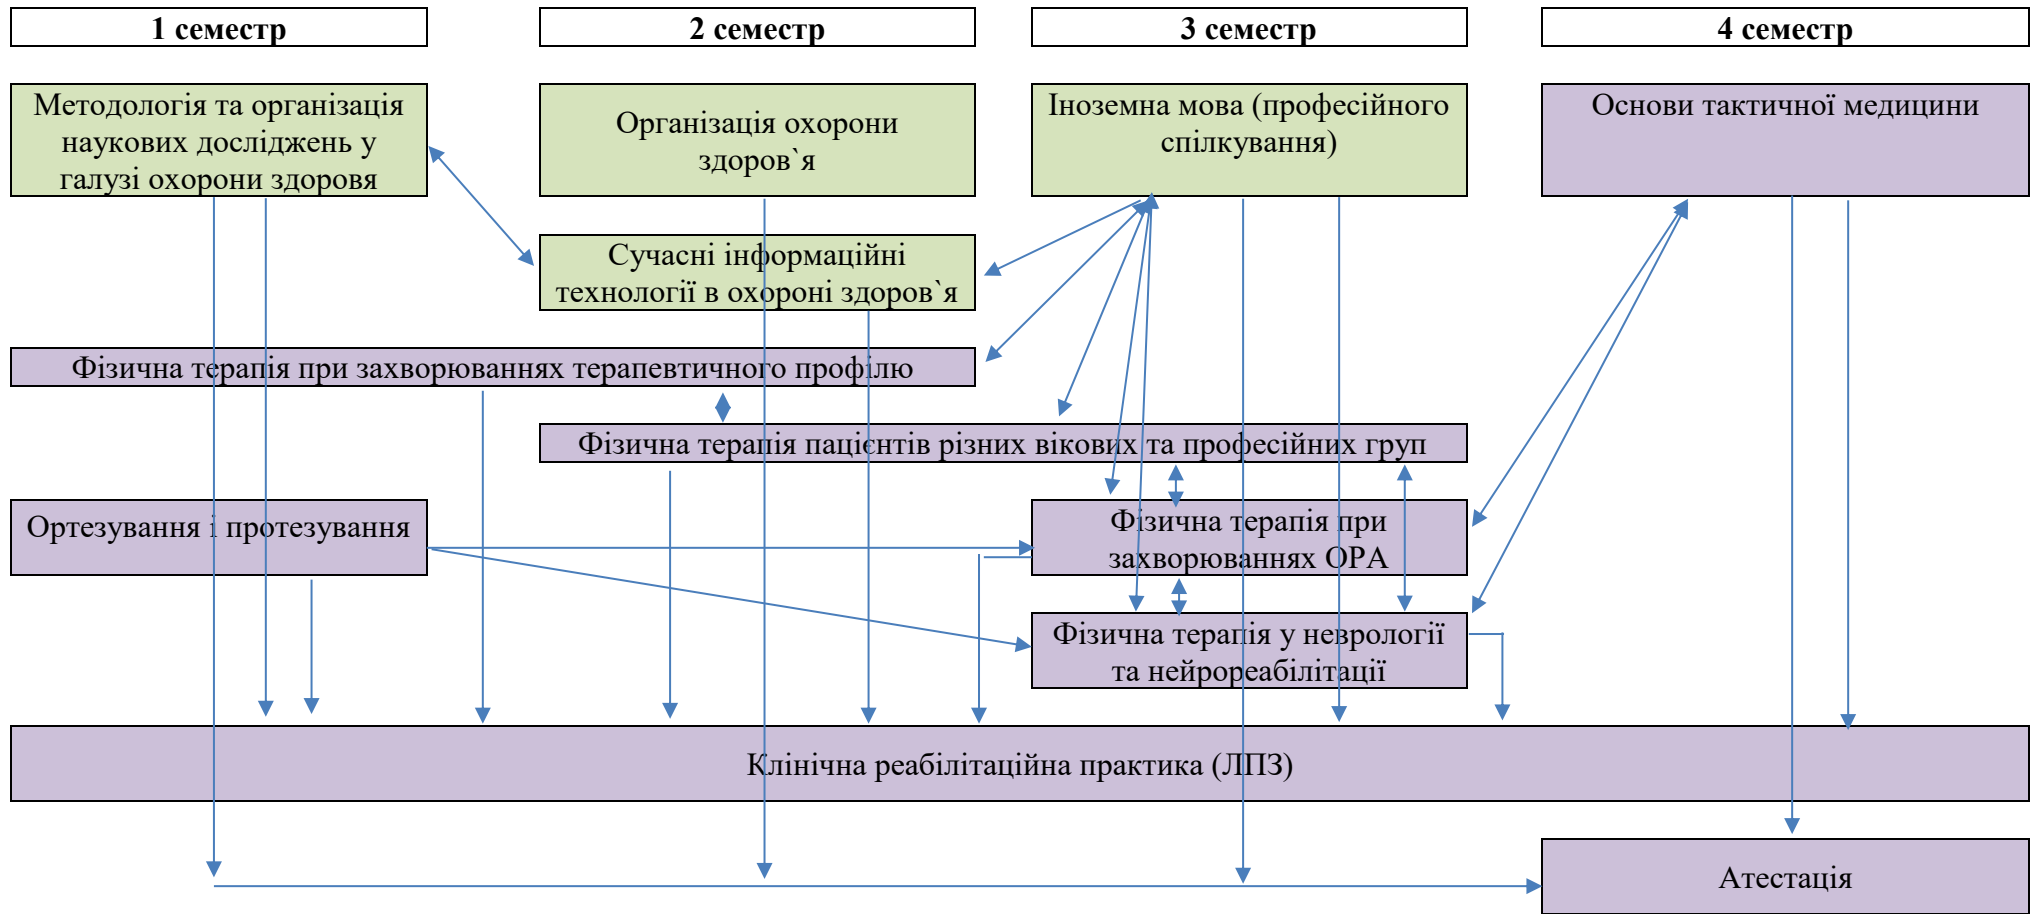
1 семестр

2 семестр

3 семестр

4 семестр

Методологія та організація наукових досліджень у галузі охорони здоровя

Організація охорони здоров`я

Іноземна мова (професійного спілкування)

Основи тактичної медицини

Сучасні інформаційні технології в охороні здоров`я

Фізична терапія при захворюваннях терапевтичного профілю

Фізична терапія пацієнтів різних вікових та професійних груп

Ортезування і протезування

Фізична терапія при захворюваннях ОРА

Фізична терапія у неврології та нейрореабілітації

Клінічна реабілітаційна практика (ЛПЗ)

Атестація